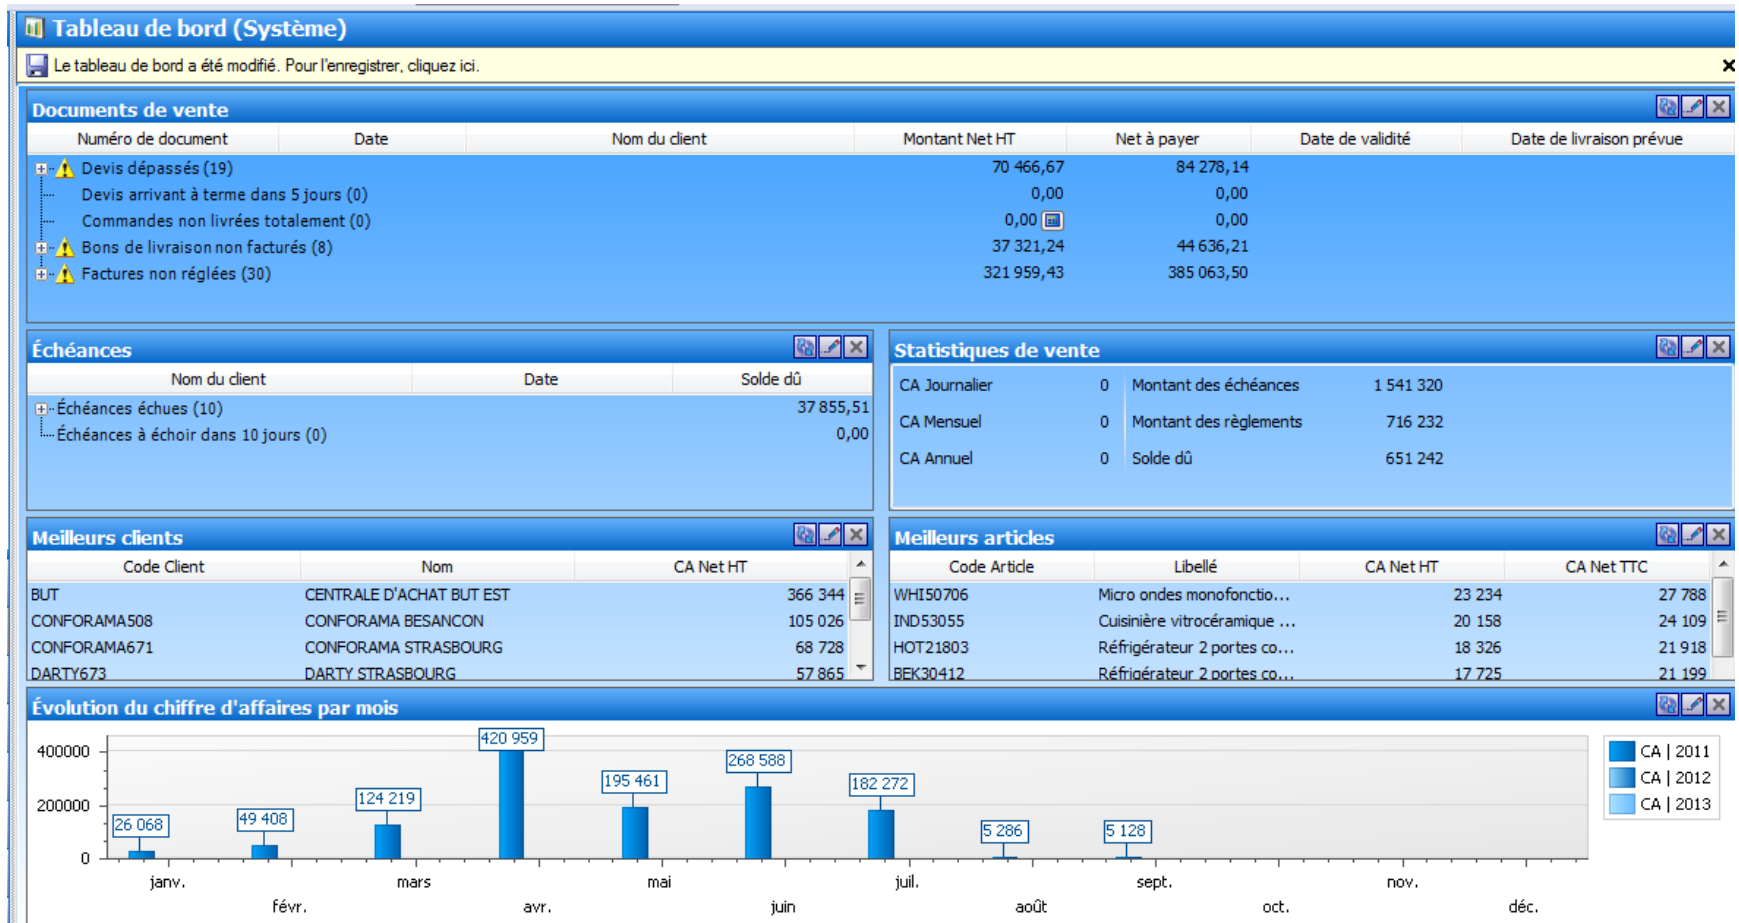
Tableau de bord (Système)

Le tableau de bord a été modifié. Pour l'enregistrer, cliquez ici.

Documents de vente

| Numéro de document | Date | Nom du client | Montant Net HT | Net à payer | Date de validité | Date de livraison prévue |
|---|---|---|---|---|---|---|
| Devis dépassés (19) | | | 70 466,67 | 84 278,14 | | |
| Devis arrivant à terme dans 5 jours (0) | | | 0,00 | 0,00 | | |
| Commandes non livrées totalement (0) | | | 0,00 | 0,00 | | |
| Bons de livraison non facturés (8) | | | 37 321,24 | 44 636,21 | | |
| Factures non réglées (30) | | | 321 959,43 | 385 063,50 | | |

Échéances

| Nom du client | Date | Solde dû |
|---|---|---|
| Échéances échues (10) | | 37 855,51 |
| Échéances à échoir dans 10 jours (0) | | 0,00 |

Statistiques de vente

| | | | |
|---|---|---|---|
| CA Journalier | 0 | Montant des échéances | 1 541 320 |
| CA Mensuel | 0 | Montant des règlements | 716 232 |
| CA Annuel | 0 | Solde dû | 651 242 |

Meilleurs clients

| Code Client | Nom | CA Net HT |
|---|---|---|
| BUT | CENTRALE D'ACHAT BUT EST | 366 344 |
| CONFORAMA508 | CONFORAMA BESANCON | 105 026 |
| CONFORAMA671 | CONFORAMA STRASBOURG | 68 728 |
| DARTY673 | DARTY STRASBOURG | 57 865 |

Meilleurs articles

| Code Article | Libellé | CA Net HT | CA Net TTC |
|---|---|---|---|
| WHI50706 | Micro ondes monofonctio… | 23 234 | 27 788 |
| IND53055 | Cuisinière vitrocéramique … | 20 158 | 24 109 |
| HOT21803 | Réfrigérateur 2 portes co… | 18 326 | 21 918 |
| BEK30412 | Réfrigérateur 2 portes co… | 17 725 | 21 199 |

Évolution du chiffre d'affaires par mois

400000
200000
0

26 068
49 408
124 219
420 959
195 461
268 588
182 272
5 286
5 128

janv. févr. mars avr. mai juin juil. août sept. oct. nov. déc.

CA | 2011
CA | 2012
CA | 2013